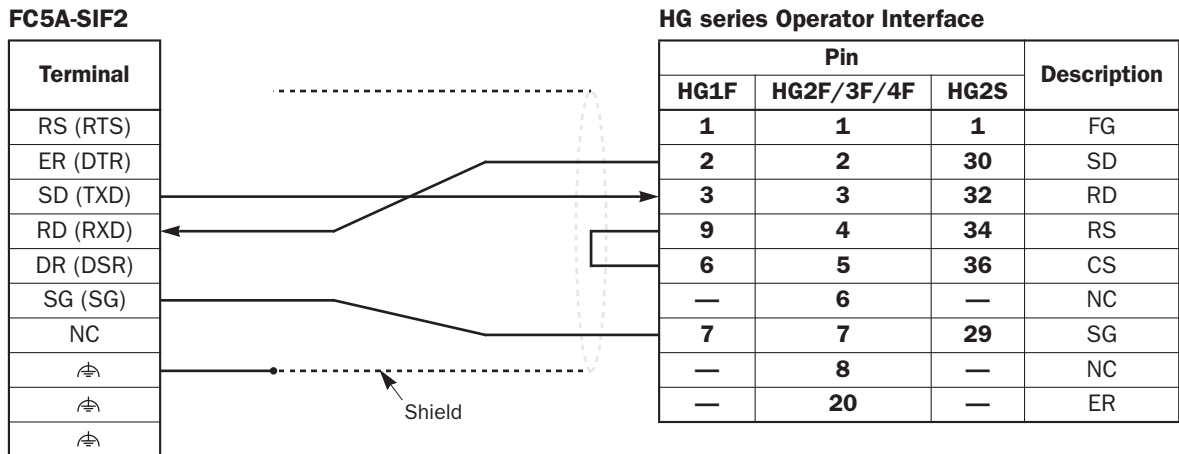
FC5A-SIF2

| Terminal |
|---|
| RS (RTS) |
| ER (DTR) |
| SD (TXD) |
| RD (RXD) |
| DR (DSR) |
| SG (SG) |
| NC |
| ⏚ |
| ⏚ |
| ⏚ |

Shield

HG series Operator Interface

| Pin HG1F | Pin HG2F/3F/4F | Pin HG2S | Description |
|---|---|---|---|
| 1 | 1 | 1 | FG |
| 2 | 2 | 30 | SD |
| 3 | 3 | 32 | RD |
| 9 | 4 | 34 | RS |
| 6 | 5 | 36 | CS |
| — | 6 | — | NC |
| 7 | 7 | 29 | SG |
| — | 8 | — | NC |
| — | 20 | — | ER |